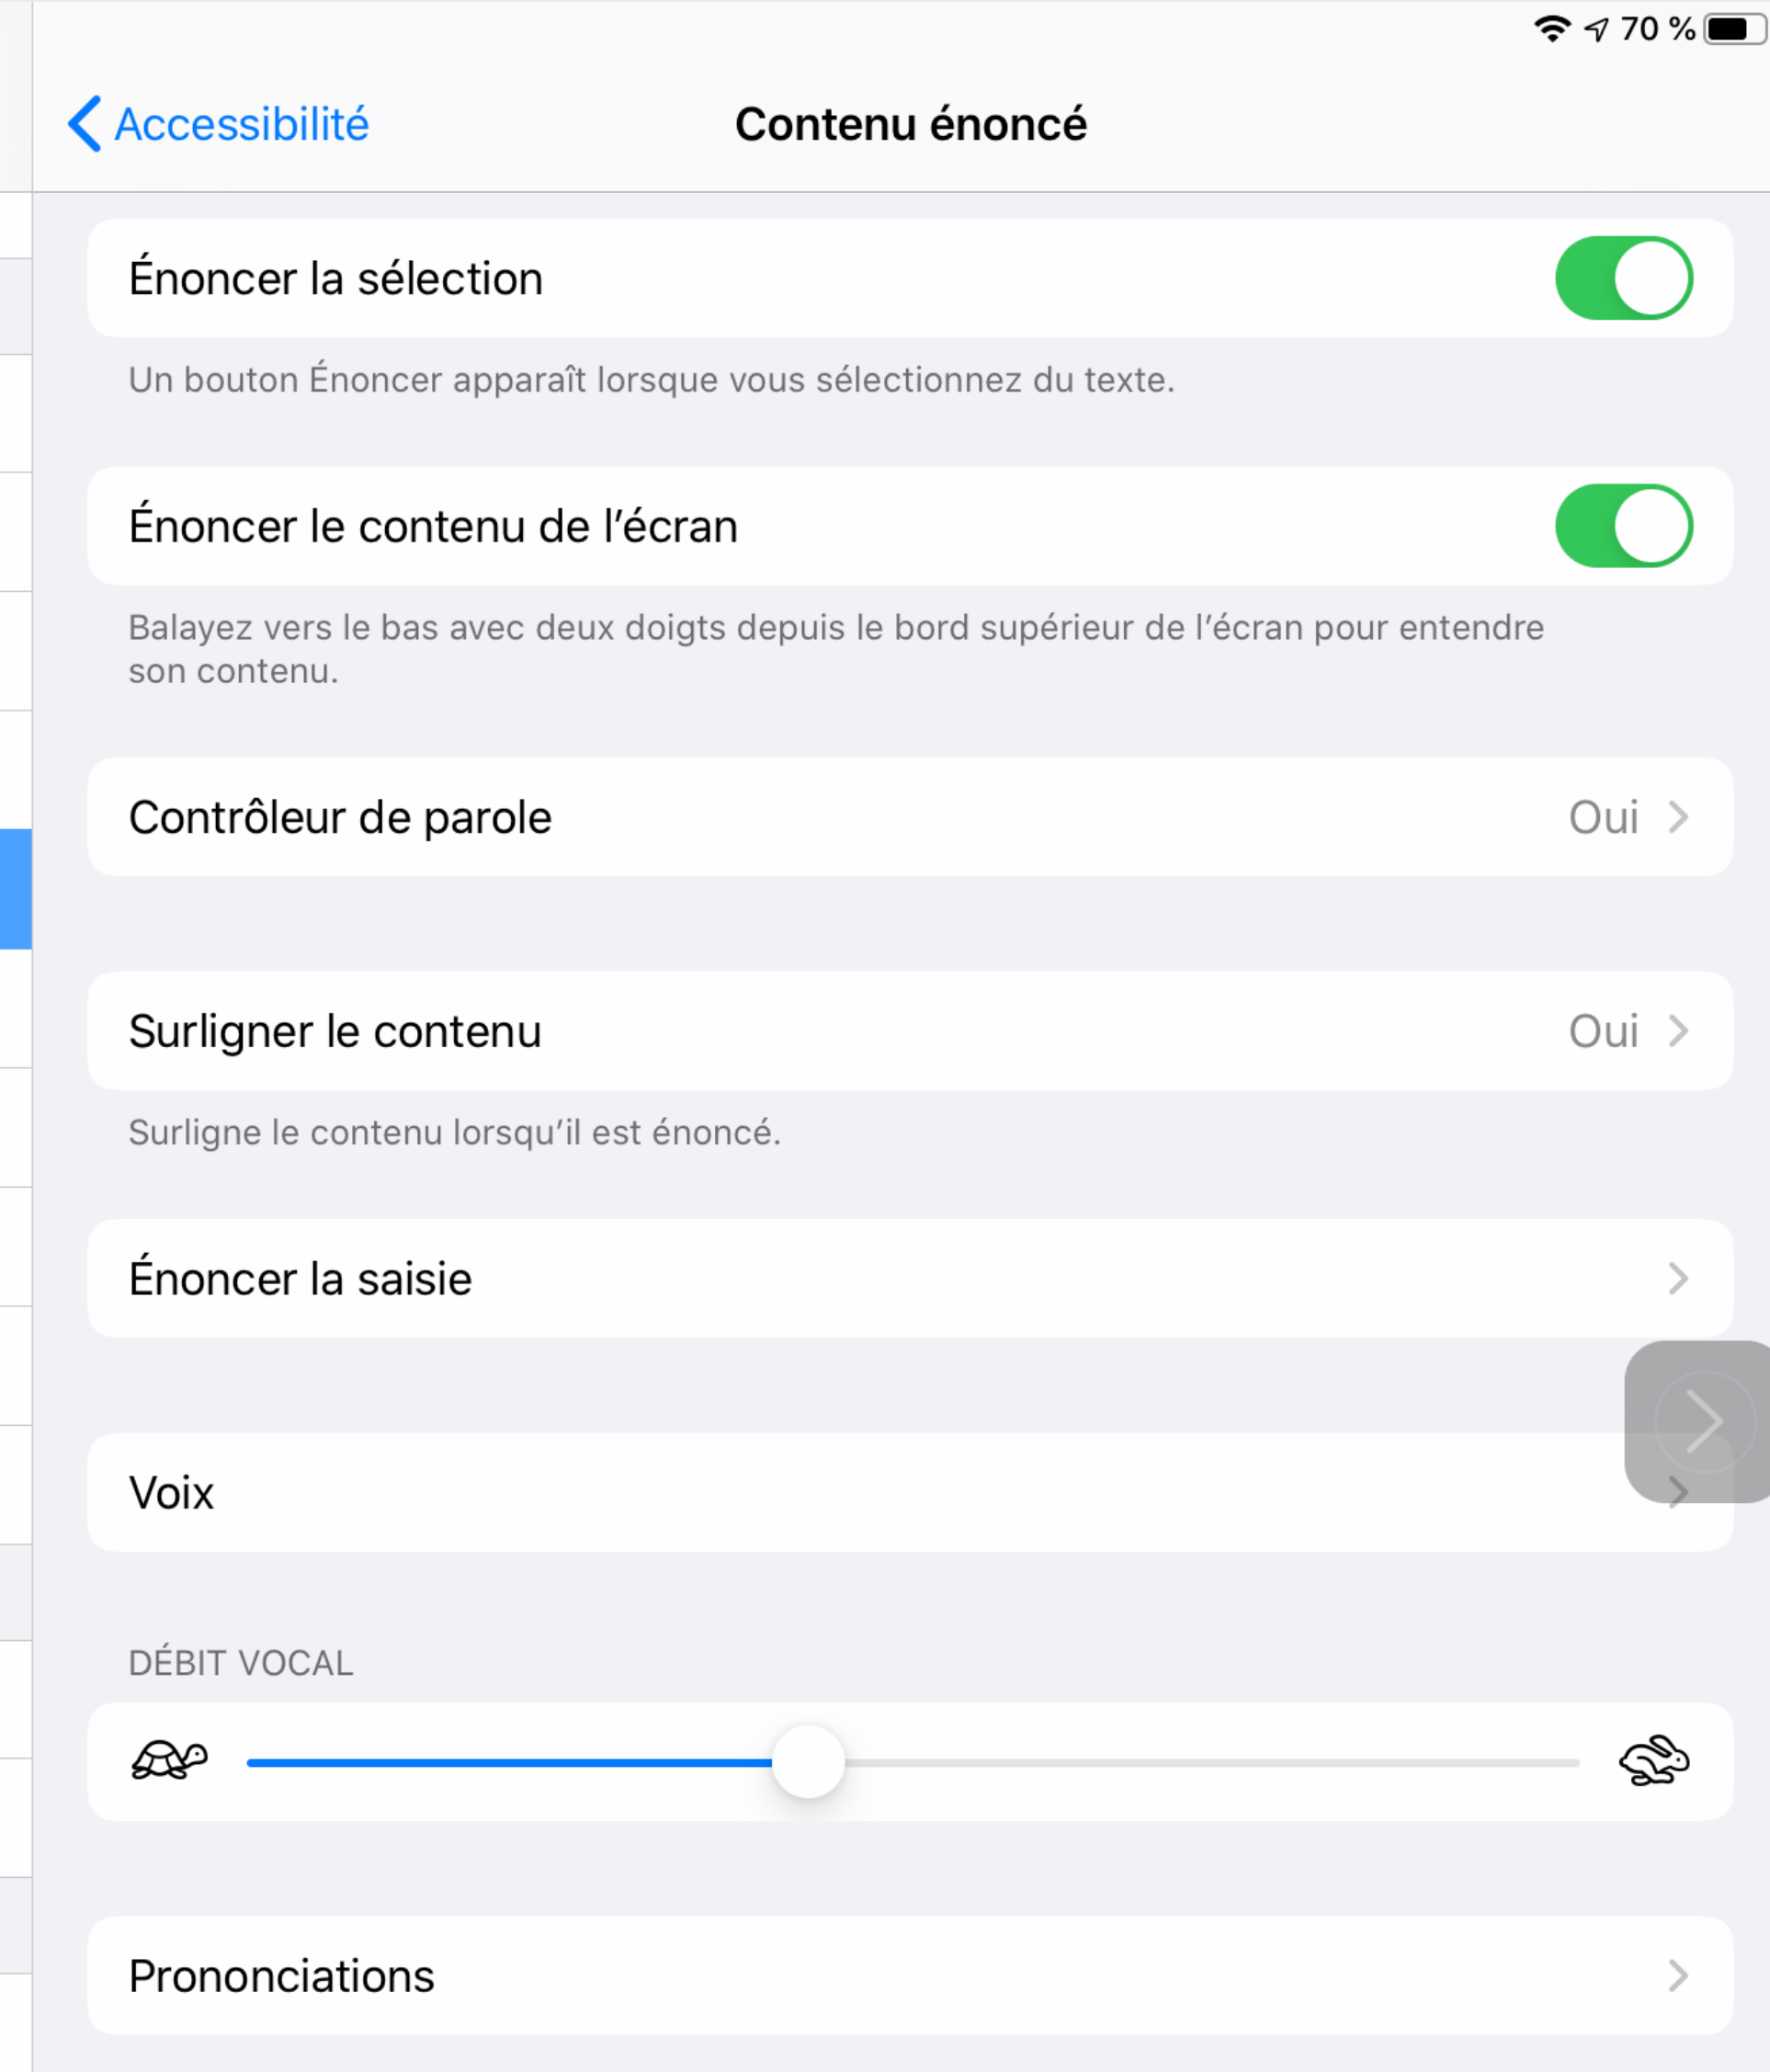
70 %

Accessibilité

Contenu énoncé

Énoncer la sélection

Un bouton Énoncer apparaît lorsque vous sélectionnez du texte.

Énoncer le contenu de l’écran

Balayez vers le bas avec deux doigts depuis le bord supérieur de l’écran pour entendre son contenu.

Contrôleur de parole Oui

Surligner le contenu Oui

Surligne le contenu lorsqu’il est énoncé.

Énoncer la saisie

Voix

DÉBIT VOCAL

Prononciations